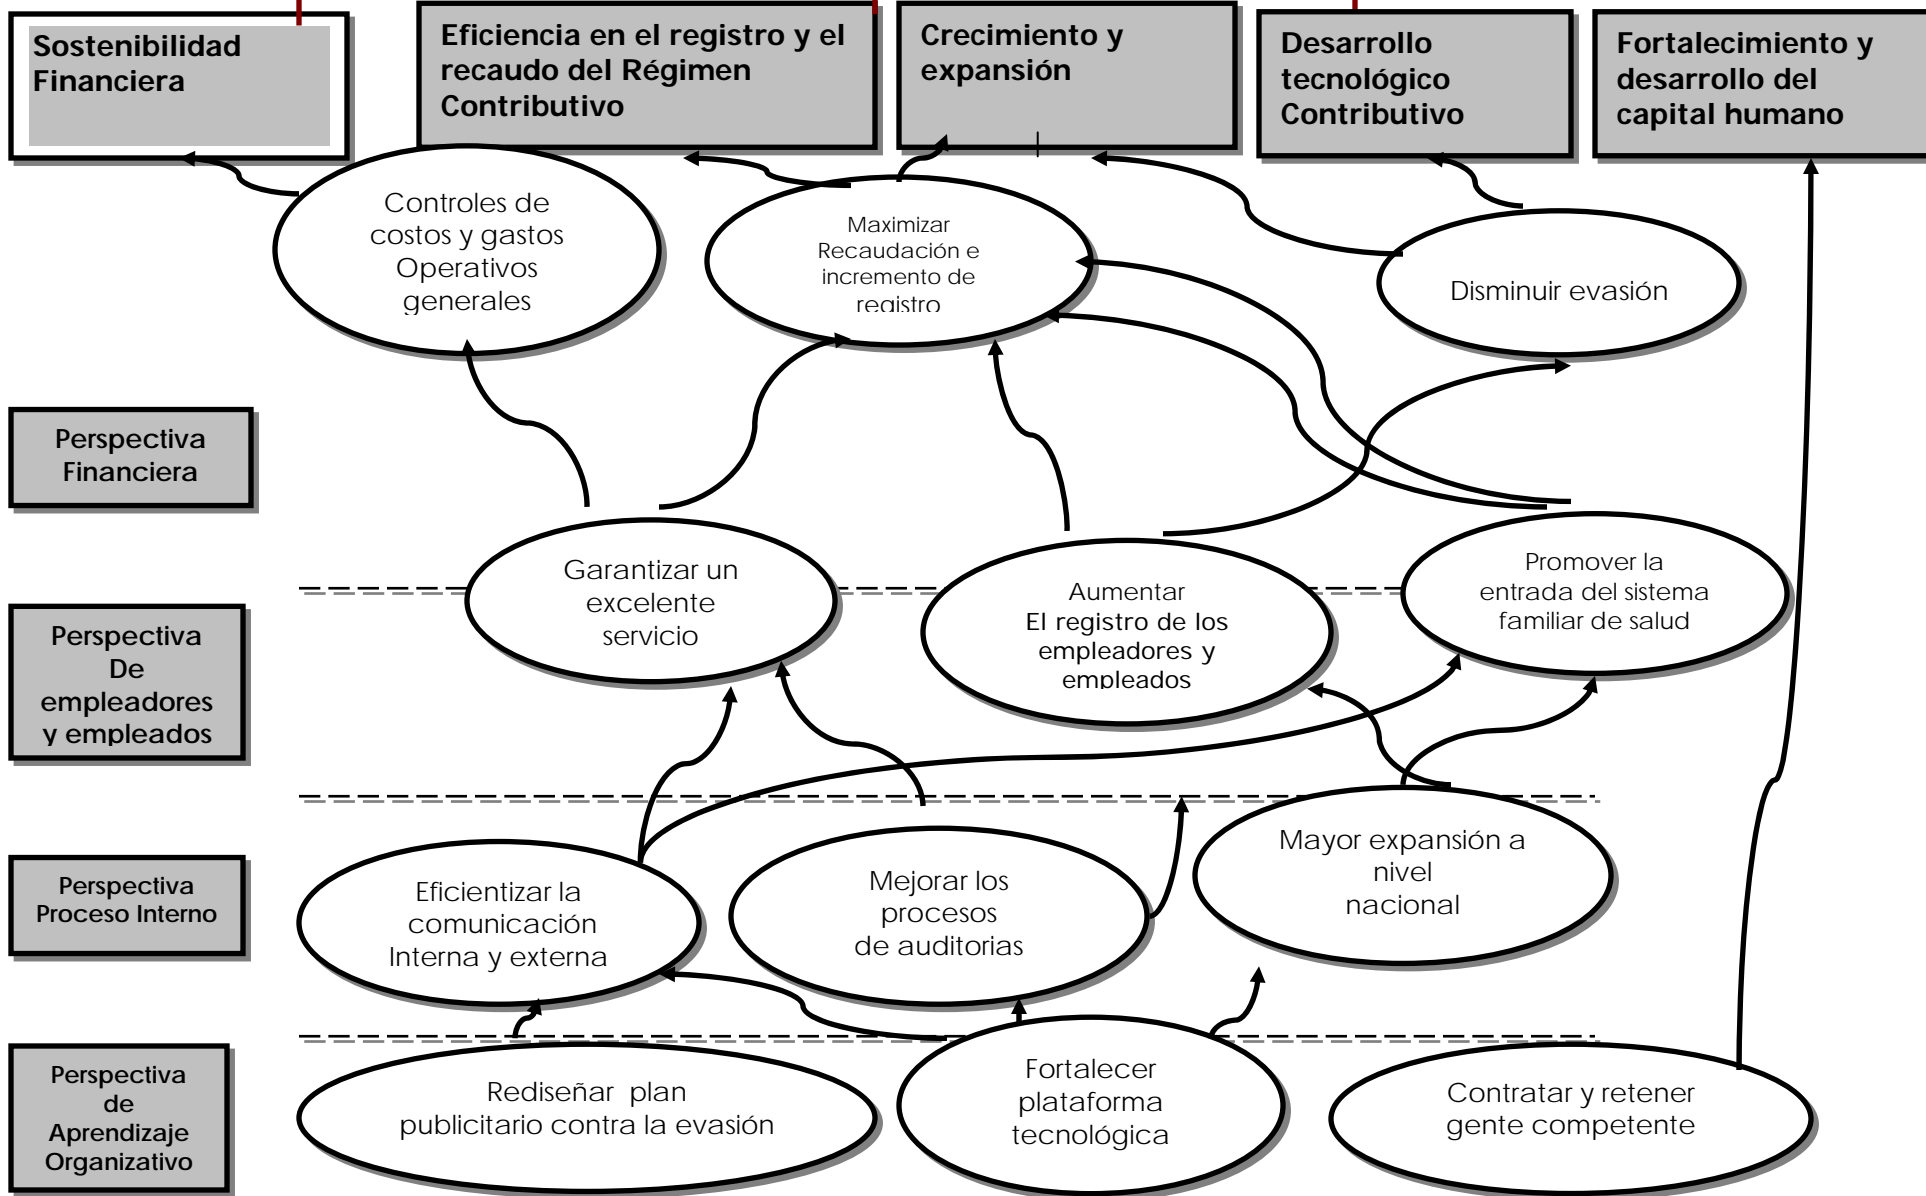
Sostenibilidad Financiera

Eficiencia en el registro y el recaudo del Régimen Contributivo

Crecimiento y expansión

Desarrollo tecnológico Contributivo

Fortalecimiento y desarrollo del capital humano

Controles de costos y gastos Operativos generales

Maximizar Recaudación e incremento de registro

Disminuir evasión

Perspectiva Financiera

Garantizar un excelente servicio

Aumentar El registro de los empleadores y empleados

Promover la entrada del sistema familiar de salud

Perspectiva De empleadores y empleados

Perspectiva Proceso Interno

Eficientizar la comunicación Interna y externa

Mejorar los procesos de auditorias

Mayor expansión a nivel nacional

Perspectiva de Aprendizaje Organizativo

Rediseñar plan publicitario contra la evasión

Fortalecer plataforma tecnológica

Contratar y retener gente competente